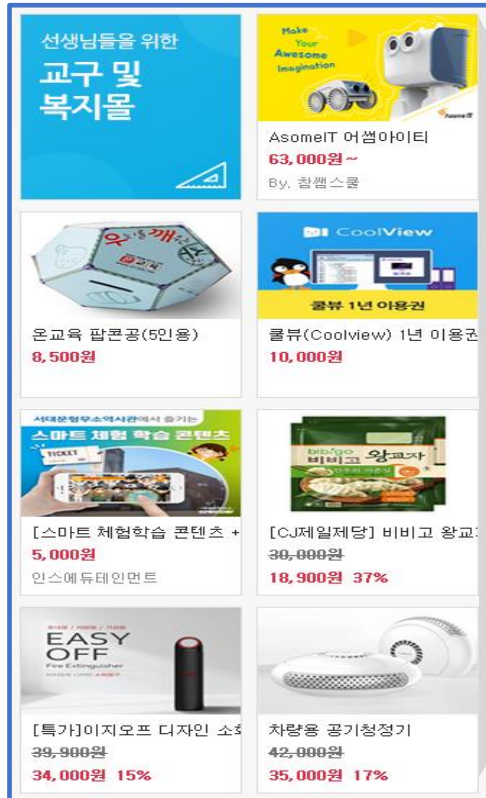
선생님들을 위한
교구 및
복지몰

Make Your Awesome Imagination

AsomeIT

AsomeIT 어썸아이티
63,000원 ~
By. 참쌤스쿨

온교육 팝콘공(5인용)
8,500원

CoolView
쿨뷰 1년 이용권

쿨뷰(Coolview) 1년 이용권
10,000원

서대문형무소역사관에서 즐기는
스마트 체험 학습 콘텐츠
TICKET

[스마트 체험학습 콘텐츠 +
5,000원
인스에듀테인먼트

bibigo
비비고 왕교자

[CJ제일제당] 비비고 왕교
~~30,000원~~
18,900원 37%

EASY OFF
Fire Extinguisher

[특가]이지오프 디자인 소
~~39,900원~~
34,000원 15%

차량용 공기청정기
~~42,000원~~
35,000원 17%